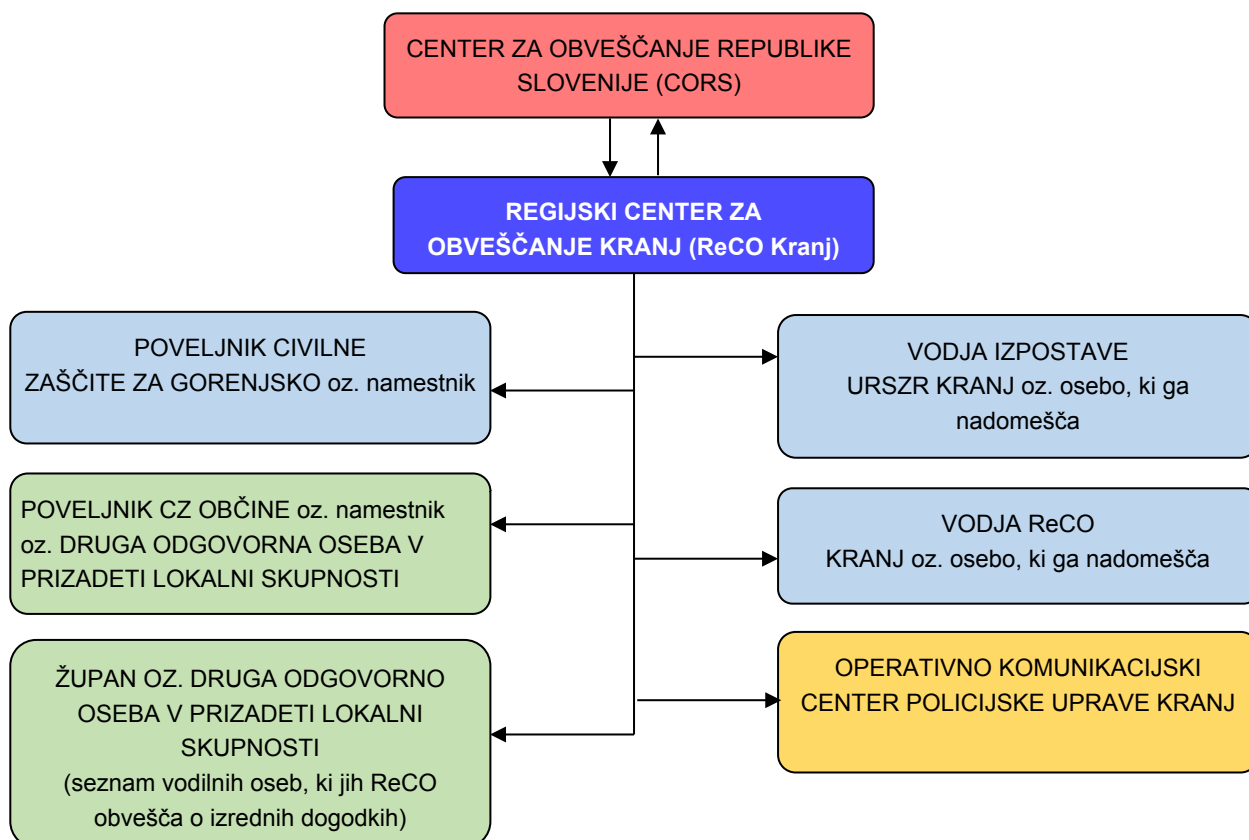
CENTER ZA OBVEŠČANJE REPUBLIKE SLOVENIJE (CORS)

REGIJSKI CENTER ZA OBVEŠČANJE KRANJ (ReCO Kranj)

POVELJNIK CIVILNE ZAŠČITE ZA GORENJSKO oz. namestnik

VODJA IZPOSTAVE URSZR KRANJ oz. osebo, ki ga nadomešča

POVELJNIK CZ OBČINE oz. namestnik oz. DRUGA ODGOVORNA OSEBA V PRIZADETI LOKALNI SKUPNOSTI

VODJA ReCO KRANJ oz. osebo, ki ga nadomešča

ŽUPAN OZ. DRUGA ODGOVORNO OSEBA V PRIZADETI LOKALNI SKUPNOSTI (seznam vodilnih oseb, ki jih ReCO obvešča o izrednih dogodkih)

OPERATIVNO KOMUNIKACIJSKI CENTER POLICIJSKE UPRAVE KRANJ